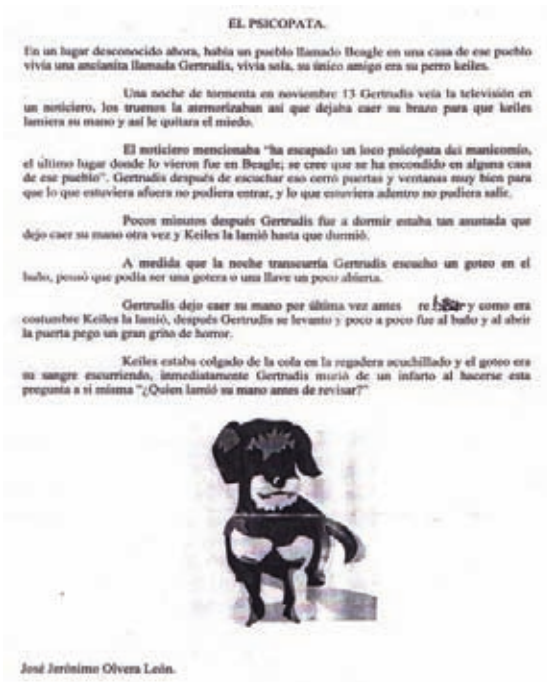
EL PSICOPATA.

En un lugar desconocido ahora, había un pueblo llamado Beagle en una casa de ese pueblo vivía una ancianita llamada Gertrudis, vivía sola, su único amigo era su perro keiles.

Una noche de tormenta en noviembre 13 Gertrudis veía la televisión en un noticiero, los truenos la atemorizaban así que dejaba caer su brazo para que keiles lamiera su mano y así le quitara el miedo.

El noticiero mencionaba "ha escapado un loco psicópata del manicomio, el ultimo lugar donde lo vieron fue en Beagle; se cree que se ha escondido en alguna casa de ese pueblo". Gertrudis después de escuchar eso cerró puertas y ventanas muy bien para que lo que estuviera afuera no pudiera entrar, y lo que estuviera adentro no pudiera salir.

Pocos minutos después Gertrudis fue a dormir estaba tan asustada que dejo caer su mano otra vez y Keiles la lamió hasta que durmió.

A medida que la noche transcurría Gertrudis escucho un goteo en el baño, pensó que podía ser una gotera o una llave un poco abierta.

Gertrudis dejo caer su mano por última vez antes re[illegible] y como era costumbre Keiles la lamió, después Gertrudis se levanto y poco a poco fue al baño y al abrir la puerta pego un gran grito de horror.

Keiles estaba colgado de la cola en la regadera acuchillado y el goteo era su sangre escurriendo, inmediatamente Gertrudis murió de un infarto al hacerse esta pregunta a si misma "¿Quien lamió su mano antes de revisar?"

José Jerónimo Olvera León.